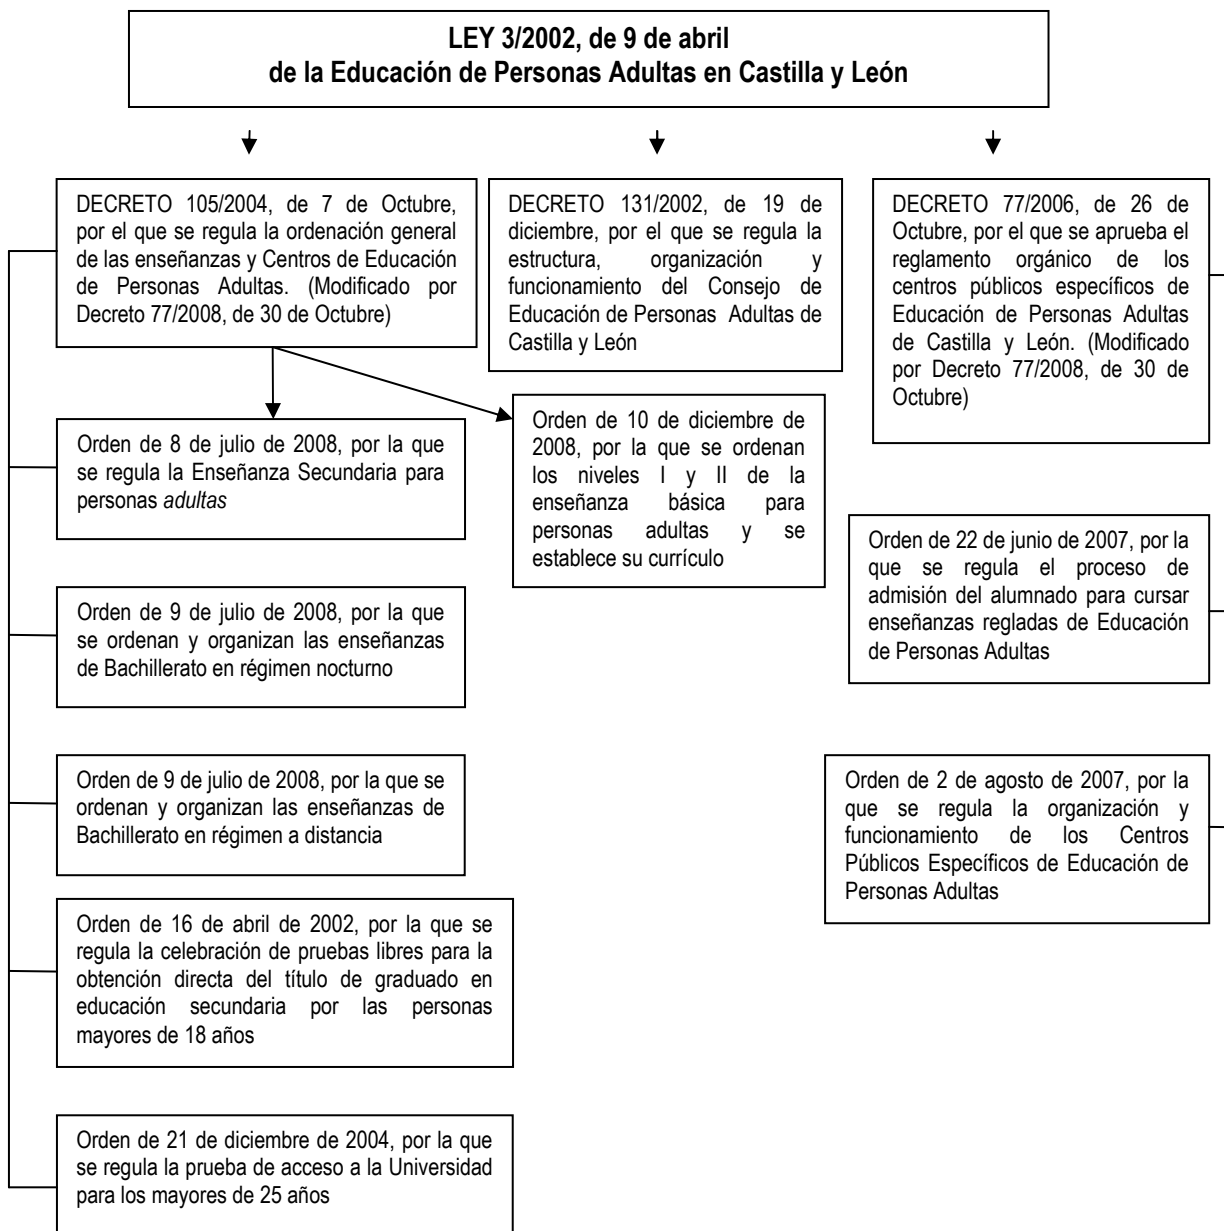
LEY 3/2002, de 9 de abril
de la Educación de Personas Adultas en Castilla y León

DECRETO 105/2004, de 7 de Octubre, por el que se regula la ordenación general de las enseñanzas y Centros de Educación de Personas Adultas. (Modificado por Decreto 77/2008, de 30 de Octubre)

Orden de 8 de julio de 2008, por la que se regula la Enseñanza Secundaria para personas adultas

Orden de 10 de diciembre de 2008, por la que se ordenan los niveles I y II de la enseñanza básica para personas adultas y se establece su currículo

Orden de 9 de julio de 2008, por la que se ordenan y organizan las enseñanzas de Bachillerato en régimen nocturno

Orden de 9 de julio de 2008, por la que se ordenan y organizan las enseñanzas de Bachillerato en régimen a distancia

Orden de 16 de abril de 2002, por la que se regula la celebración de pruebas libres para la obtención directa del título de graduado en educación secundaria por las personas mayores de 18 años

Orden de 21 de diciembre de 2004, por la que se regula la prueba de acceso a la Universidad para los mayores de 25 años

DECRETO 131/2002, de 19 de diciembre, por el que se regula la estructura, organización y funcionamiento del Consejo de Educación de Personas Adultas de Castilla y León

DECRETO 77/2006, de 26 de Octubre, por el que se aprueba el reglamento orgánico de los centros públicos específicos de Educación de Personas Adultas de Castilla y León. (Modificado por Decreto 77/2008, de 30 de Octubre)

Orden de 22 de junio de 2007, por la que se regula el proceso de admisión del alumnado para cursar enseñanzas regladas de Educación de Personas Adultas

Orden de 2 de agosto de 2007, por la que se regula la organización y funcionamiento de los Centros Públicos Específicos de Educación de Personas Adultas